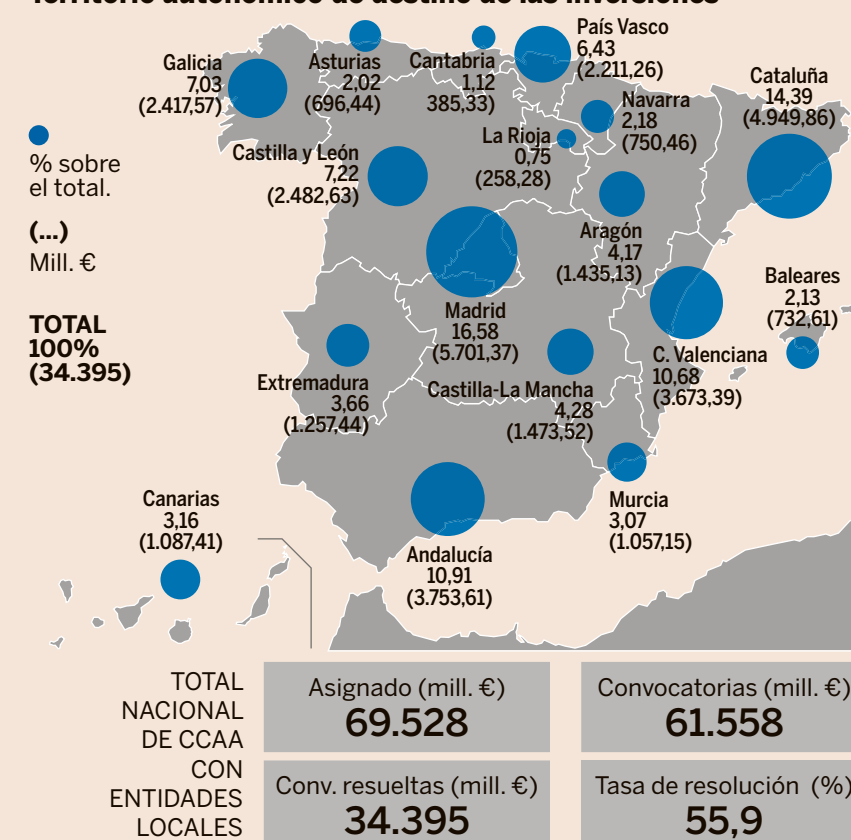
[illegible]

% sobre el total.

(...)
Mill. €

TOTAL
100%
(34.395)

Galicia
7,03
(2.417,57)

Asturias
2,02
(696,44)

Cantabria
1,12
385,33)

País Vasco
6,43
(2.211,26)

Navarra
2,18
(750,46)

Cataluña
14,39
(4.949,86)

La Rioja
0,75
(258,28)

Castilla y León
7,22
(2.482,63)

Aragón
4,17
(1.435,13)

Baleares
2,13
(732,61)

Madrid
16,58
(5.701,37)

C. Valenciana
10,68
(3.673,39)

Extremadura
3,66
(1.257,44)

Castilla-La Mancha
4,28
(1.473,52)

Canarias
3,16
(1.087,41)

Murcia
3,07
(1.057,15)

Andalucía
10,91
(3.753,61)

TOTAL NACIONAL DE CCAA CON ENTIDADES LOCALES

| Asignado (mill. €) 69.528 | Convocatorias (mill. €) 61.558 |
|---|---|
| Conv. resueltas (mill. €) 34.395 | Tasa de resolución (%) 55,9 |